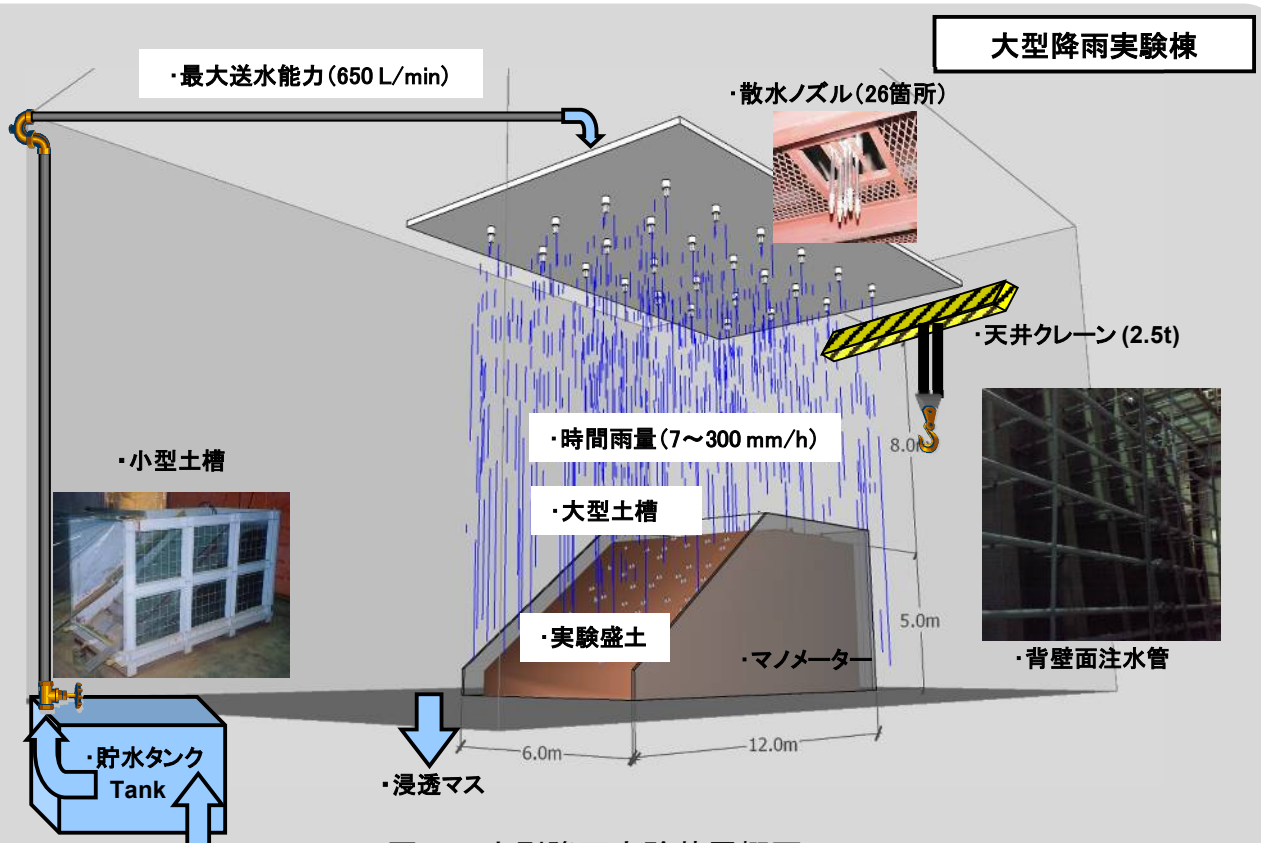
大型降雨実験棟

・最大送水能力(650 L/min)

・散水ノズル(26箇所)

・天井クレーン (2.5t)

・時間雨量(7～300 mm/h)

8.0m

・小型土槽

・大型土槽

5.0m

・実験盛土

・マノメーター

・背壁面注水管

・貯水タンク
Tank

6.0m

12.0m

・浸透マス

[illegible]